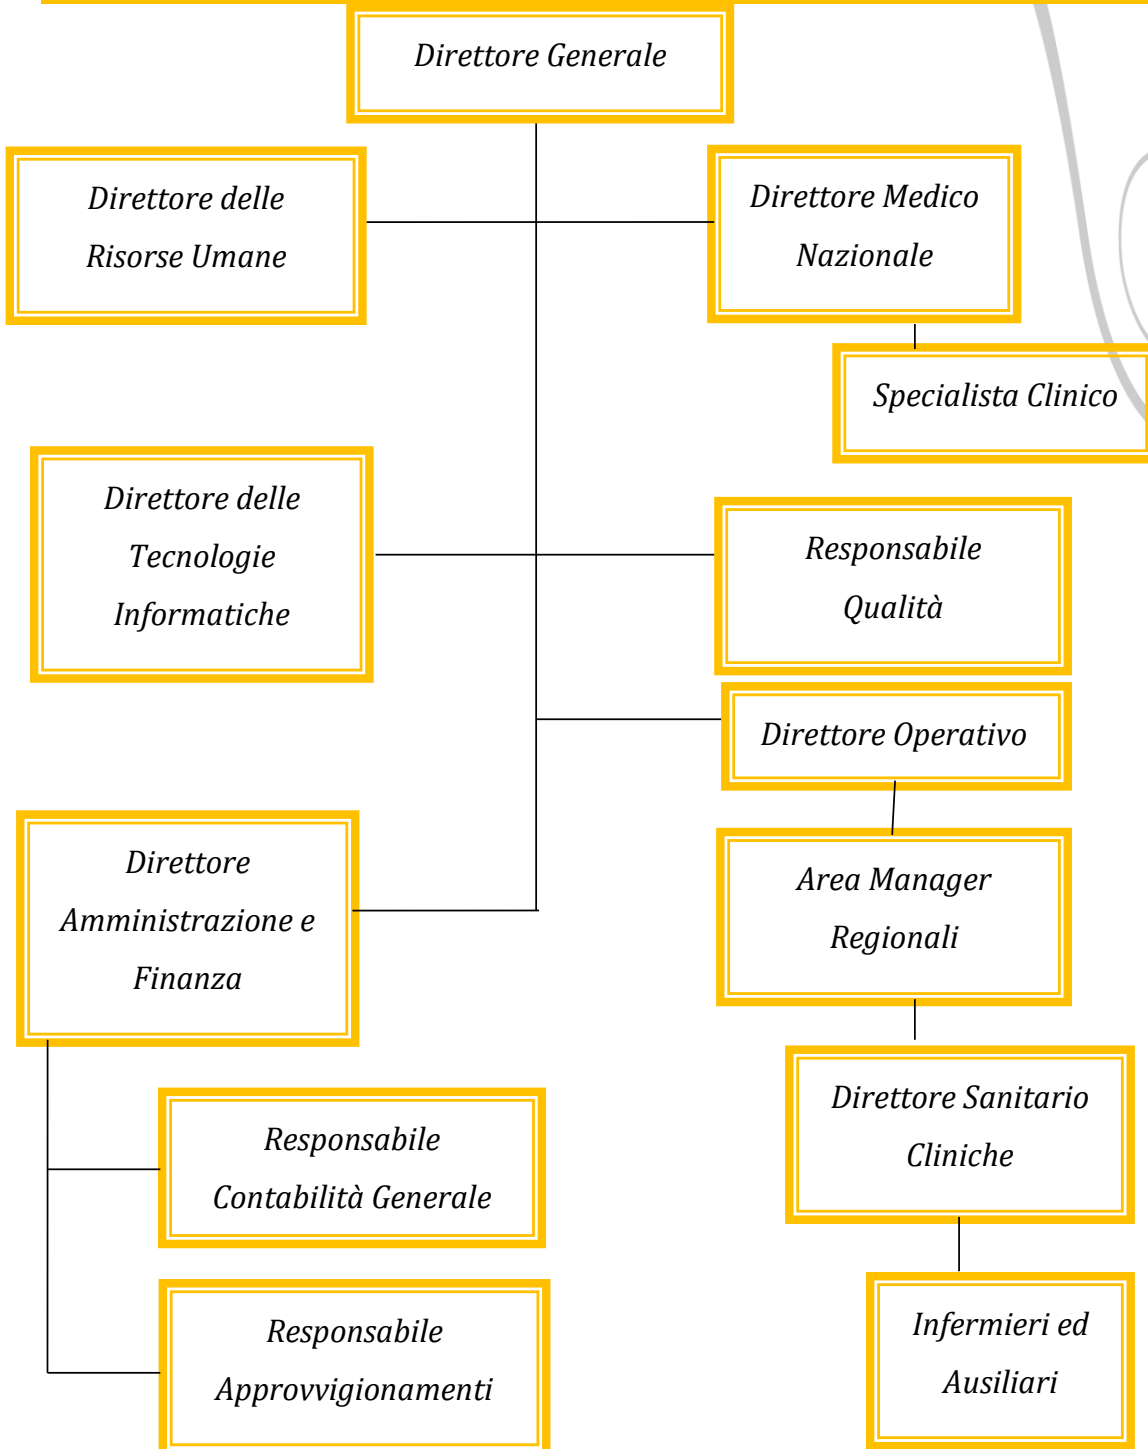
Direttore Generale

Direttore delle Risorse Umane

Direttore Medico Nazionale

Specialista Clinico

Direttore delle Tecnologie Informatiche

Responsabile Qualità

Direttore Operativo

Direttore Amministrazione e Finanza

Area Manager Regionali

Direttore Sanitario Cliniche

Responsabile Contabilità Generale

Responsabile Approvvigionamenti

Infermieri ed Ausiliari